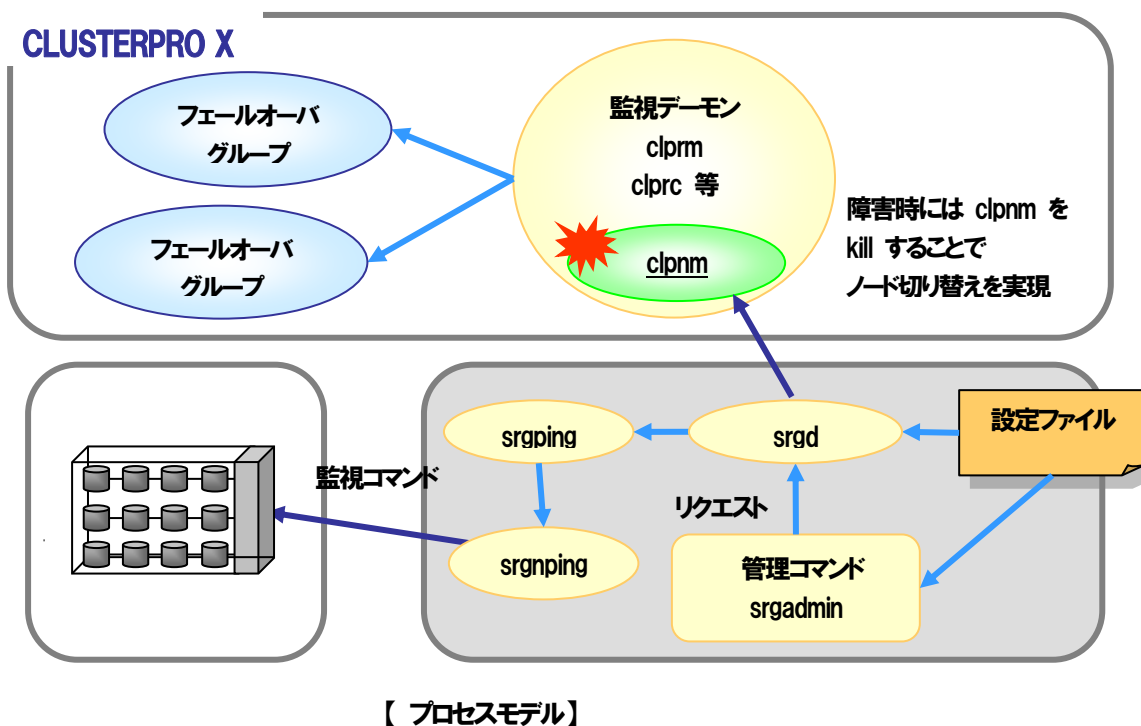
CLUSTERPRO X

フェールオーバ
グループ

フェールオーバ
グループ

監視デーモン
clprm
clprc 等

clpnm

障害時には clpnm を
kill することで
ノード切り替えを実現

監視コマンド

srgping

srgd

設定ファイル

リクエスト

srgnping

管理コマンド
srgadmin

【 プロセスモデル】